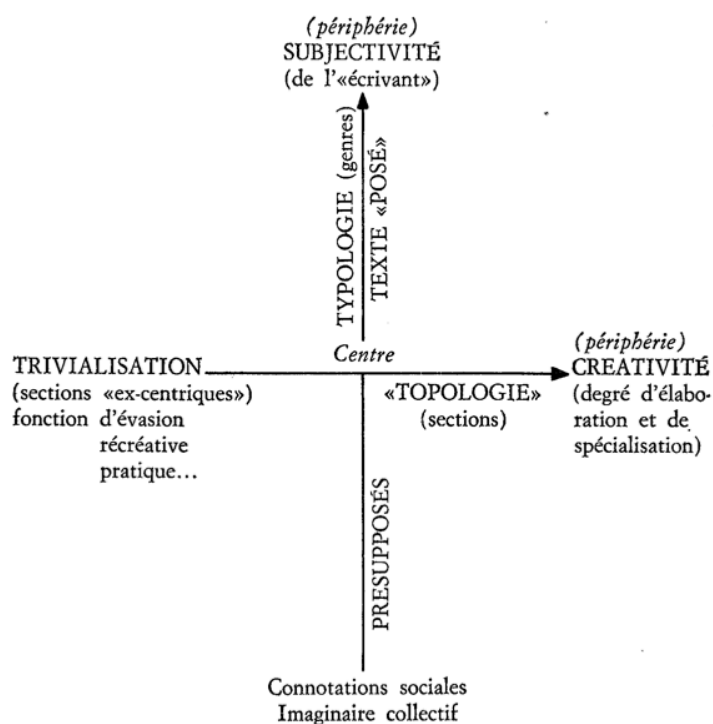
(périphérie)
SUBJECTIVITÉ
(de l'«écrivant»)

TYPOLOGIE (genres)
TEXTE «POSÉ»

TRIVIALISATION
(sections «ex-centriques»)
fonction d'évasion
récréative
pratique...

Centre

(périphérie)
CREATIVITÉ
(degré d'élaboration et de spécialisation)

«TOPOLOGIE»
(sections)

PRESUPPOSÉS

Connotations sociales
Imaginaire collectif